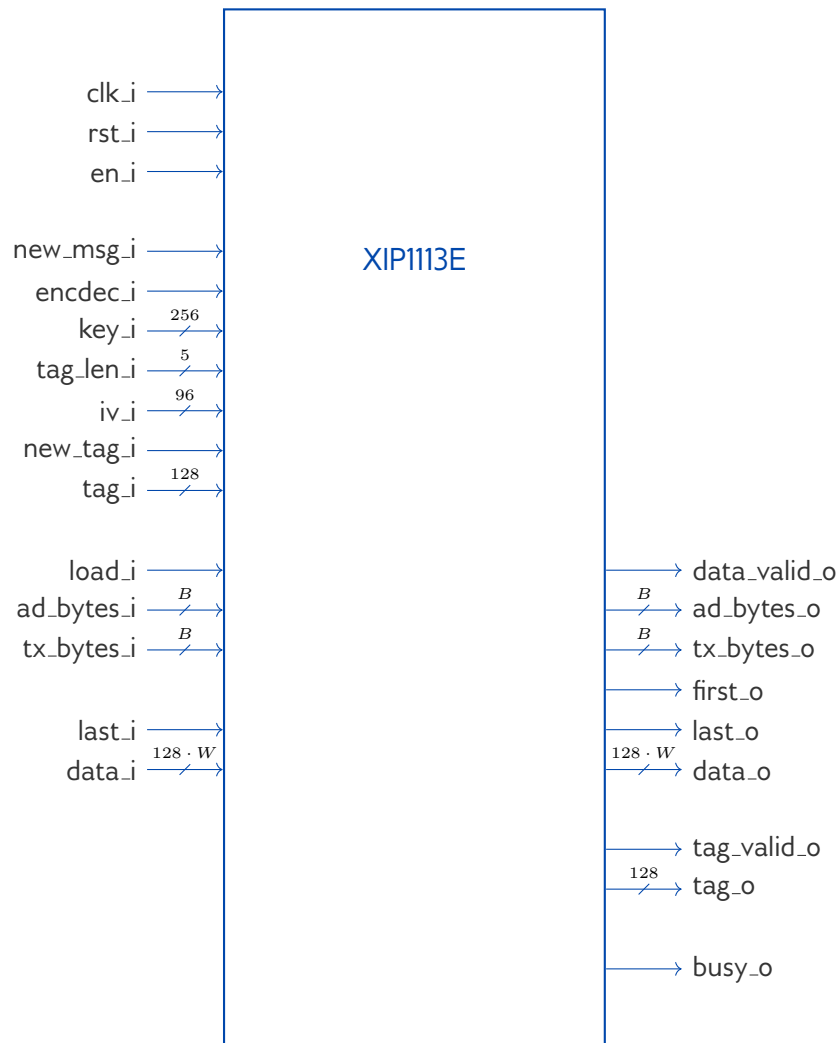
clk_i
rst_i
en_i

new_msg_i
encdec_i
key_i $256$
tag_len_i $5$
iv_i $96$
new_tag_i
tag_i $128$

load_i
ad_bytes_i $B$
tx_bytes_i $B$

last_i
data_i $128 \cdot W$

XIP1113E

data_valid_o
$B$ ad_bytes_o
$B$ tx_bytes_o
first_o
last_o
$128 \cdot W$ data_o

tag_valid_o
$128$ tag_o

busy_o